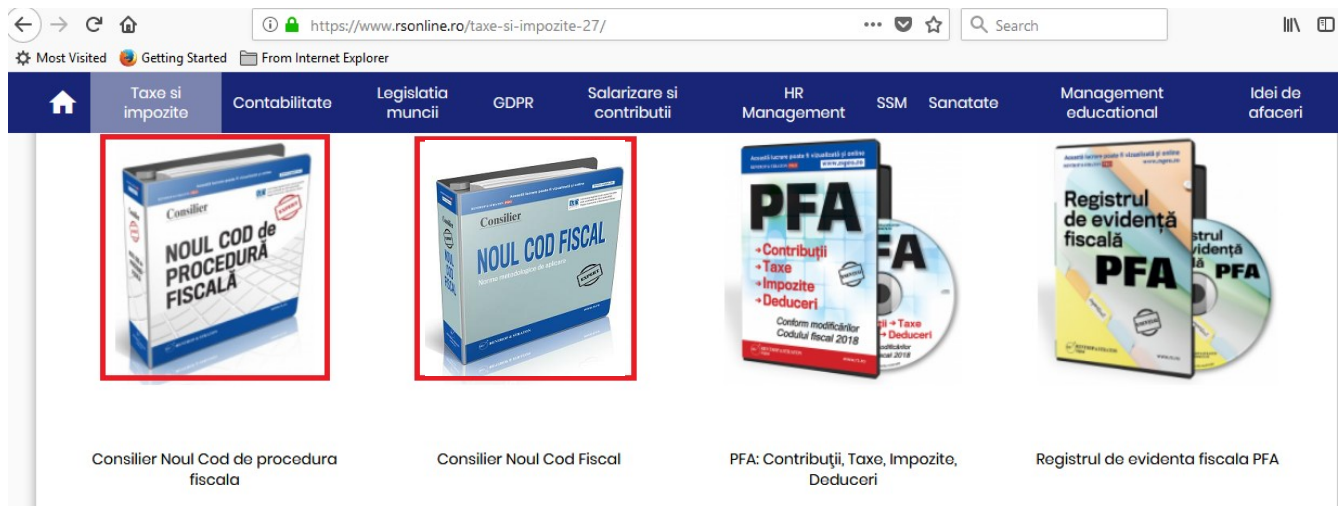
https://www.rsonline.ro/taxe-si-impozite-27/

Search

Most Visited Getting Started From Internet Explorer

Taxe si impozite | Contabilitate | Legislatia muncii | GDPR | Salarizare si contributii | HR Management | SSM | Sanatate | Management educational | Idei de afaceri

Consilier
NOUL COD de PROCEDURĂ FISCALĂ

Consilier
NOUL COD FISCAL
Norme metodologice de aplicare

PFA
Contribuții
Taxe
Impozite
Deduceri
Conform modificărilor Codului fiscal 2018

Registrul de evidență fiscală PFA

Consilier Noul Cod de procedura fiscala

Consilier Noul Cod Fiscal

PFA: Contribuţii, Taxe, Impozite, Deduceri

Registrul de evidenta fiscala PFA